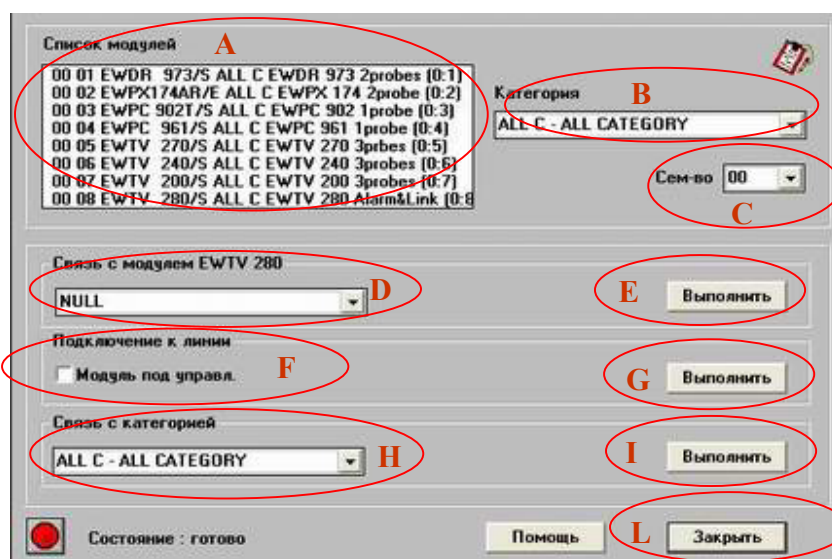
Список модулей

A

00 01 EWDR 973/S ALL C EWDR 973 2probes (0:1)
00 02 EWPX174AR/E ALL C EWPX 174 2probe (0:2)
00 03 EWPC 902T/S ALL C EWPC 902 1probe (0:3)
00 04 EWPC 961/S ALL C EWPC 961 1probe (0:4)
00 05 EWTV 270/S ALL C EWTV 270 3prbes (0:5)
00 06 EWTV 240/S ALL C EWTV 240 3probes (0:6)
00 07 EWTV 200/S ALL C EWTV 200 3probes (0:7)
00 08 EWTV 280/S ALL C EWTV 280 Alarm&Link (0:8

Категория

B

ALL C - ALL CATEGORY

Сем-во 00

C

Связь с модулем EWTV 280

NULL

D

E

Выполнить

Подключение к линии

Модуль под управл.

F

G

Выполнить

Связь с категорией

ALL C - ALL CATEGORY

H

I

Выполнить

Состояние : готово

Помощь

L

Закрыть